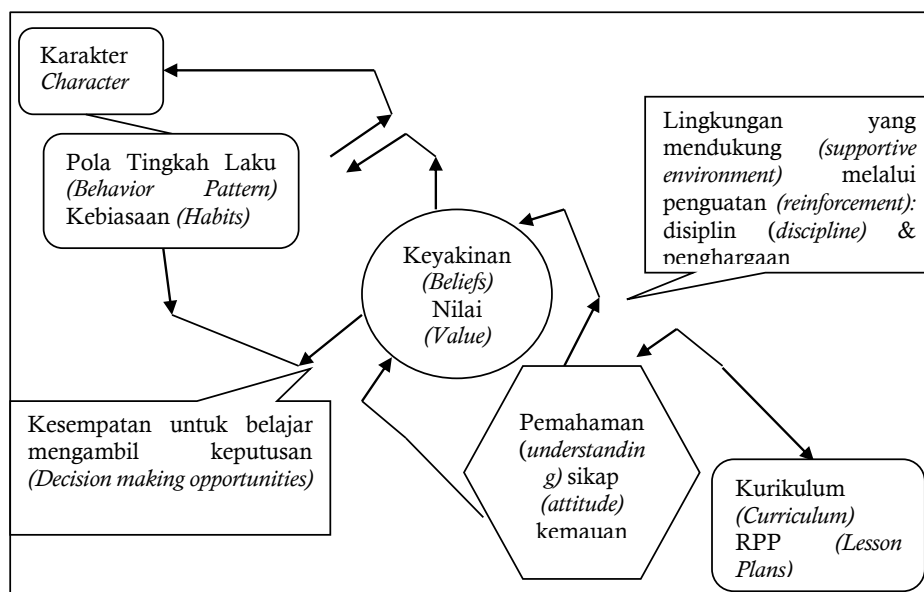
Karakter
*Character*

Pola Tingkah Laku *(Behavior Pattern)* Kebiasaan *(Habits)*

Lingkungan yang mendukung *(supportive environment)* melalui penguatan *(reinforcement):* disiplin (*discipline*) & penghargaan

Keyakinan
*(Beliefs)*
Nilai
*(Value)*

Kesempatan untuk belajar mengambil keputusan *(Decision making opportunities)*

Pemahaman (*understanding)* sikap *(attitude)* kemauan

Kurikulum *(Curriculum)* RPP *(Lesson Plans)*